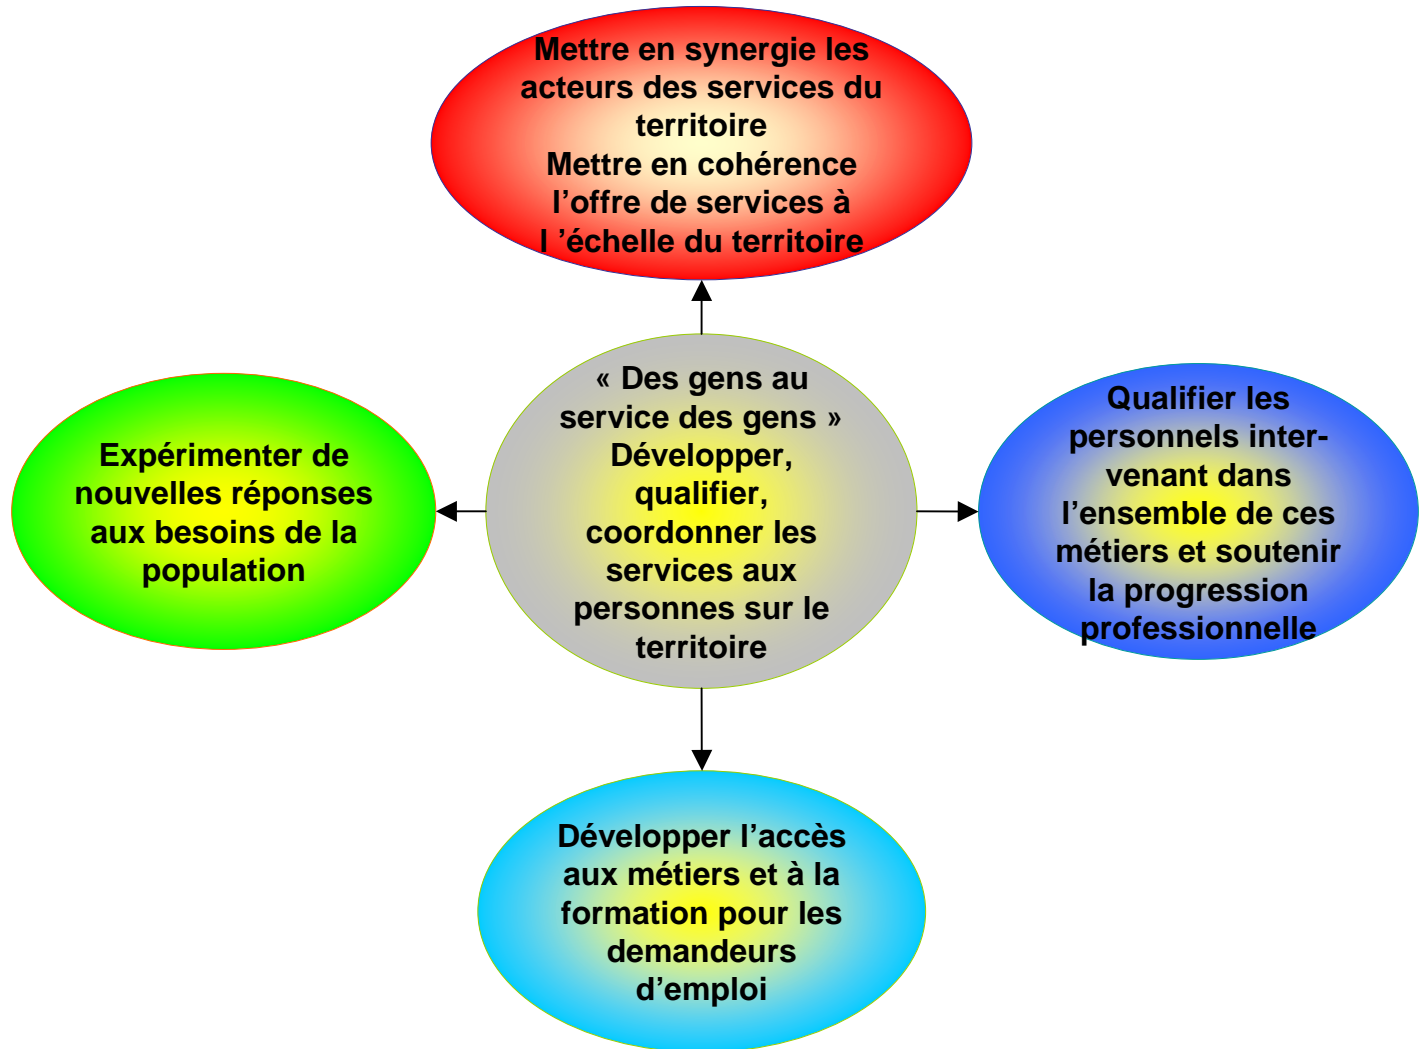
Mettre en synergie les acteurs des services du territoire
Mettre en cohérence l’offre de services à l ’échelle du territoire

Expérimenter de nouvelles réponses aux besoins de la population

« Des gens au service des gens »
Développer, qualifier, coordonner les services aux personnes sur le territoire

Qualifier les personnels intervenant dans l’ensemble de ces métiers et soutenir la progression professionnelle

Développer l’accès aux métiers et à la formation pour les demandeurs d’emploi